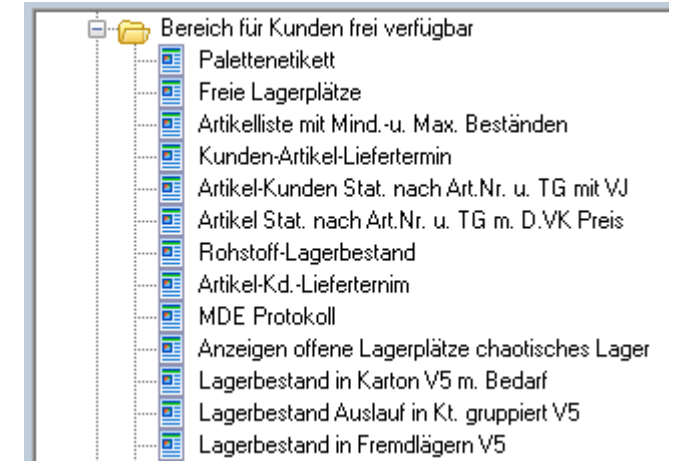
Bereich für Kunden frei verfügbar
Palettenetikett
Freie Lagerplätze
Artikelliste mit Mind.-u. Max. Beständen
Kunden-Artikel-Liefertermin
Artikel-Kunden Stat. nach Art.Nr. u. TG mit VJ
Artikel Stat. nach Art.Nr. u. TG m. D.VK Preis
Rohstoff-Lagerbestand
Artikel-Kd.-Lieferternim
MDE Protokoll
Anzeigen offene Lagerplätze chaotisches Lager
Lagerbestand in Karton V5 m. Bedarf
Lagerbestand Auslauf in Kt. gruppiert V5
Lagerbestand in Fremdlägern V5